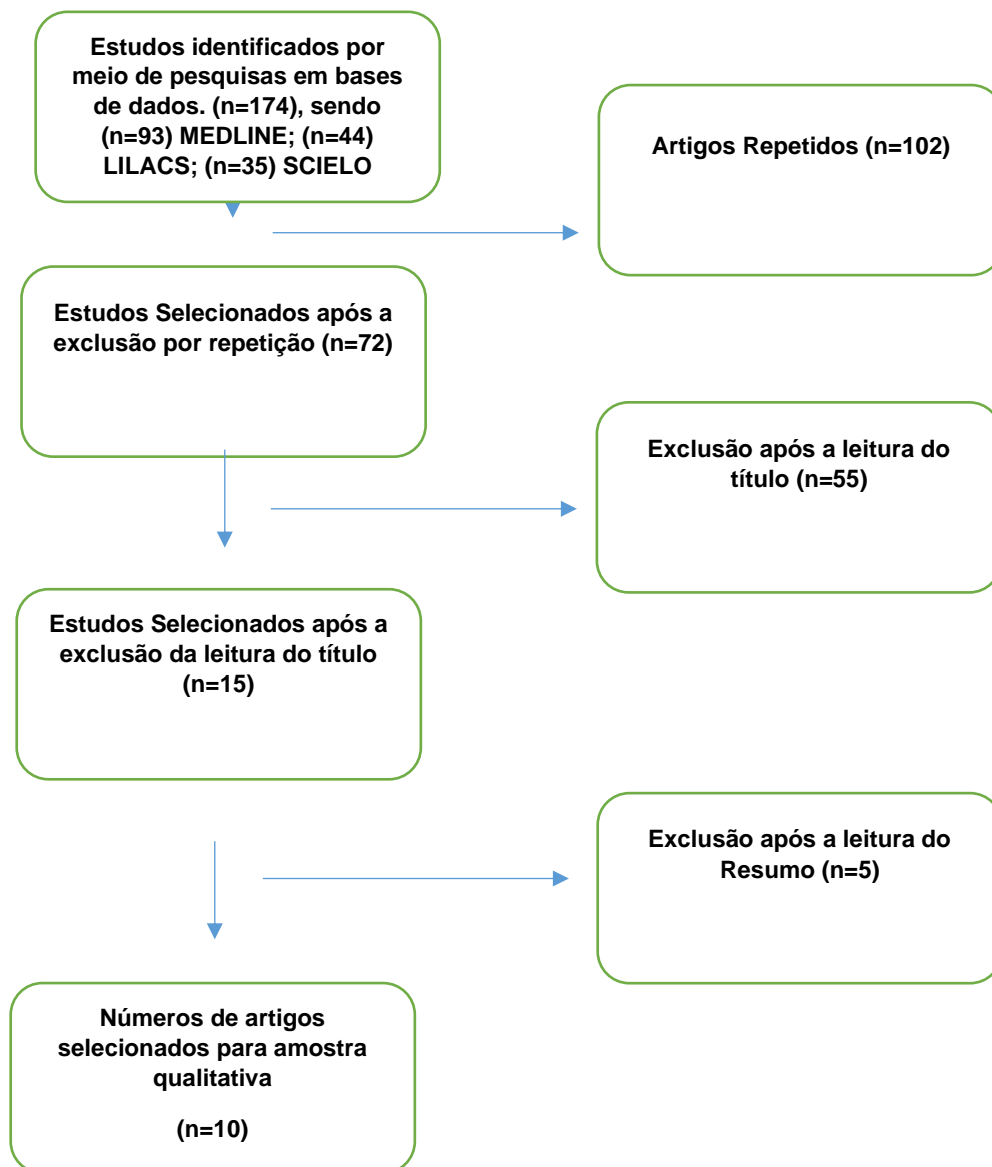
Estudos identificados por meio de pesquisas em bases de dados. (n=174), sendo (n=93) MEDLINE; (n=44) LILACS; (n=35) SCIELO

Artigos Repetidos (n=102)

Estudos Selecionados após a exclusão por repetição (n=72)

Exclusão após a leitura do título (n=55)

Estudos Selecionados após a exclusão da leitura do título (n=15)

Exclusão após a leitura do Resumo (n=5)

Números de artigos selecionados para amostra qualitativa

(n=10)